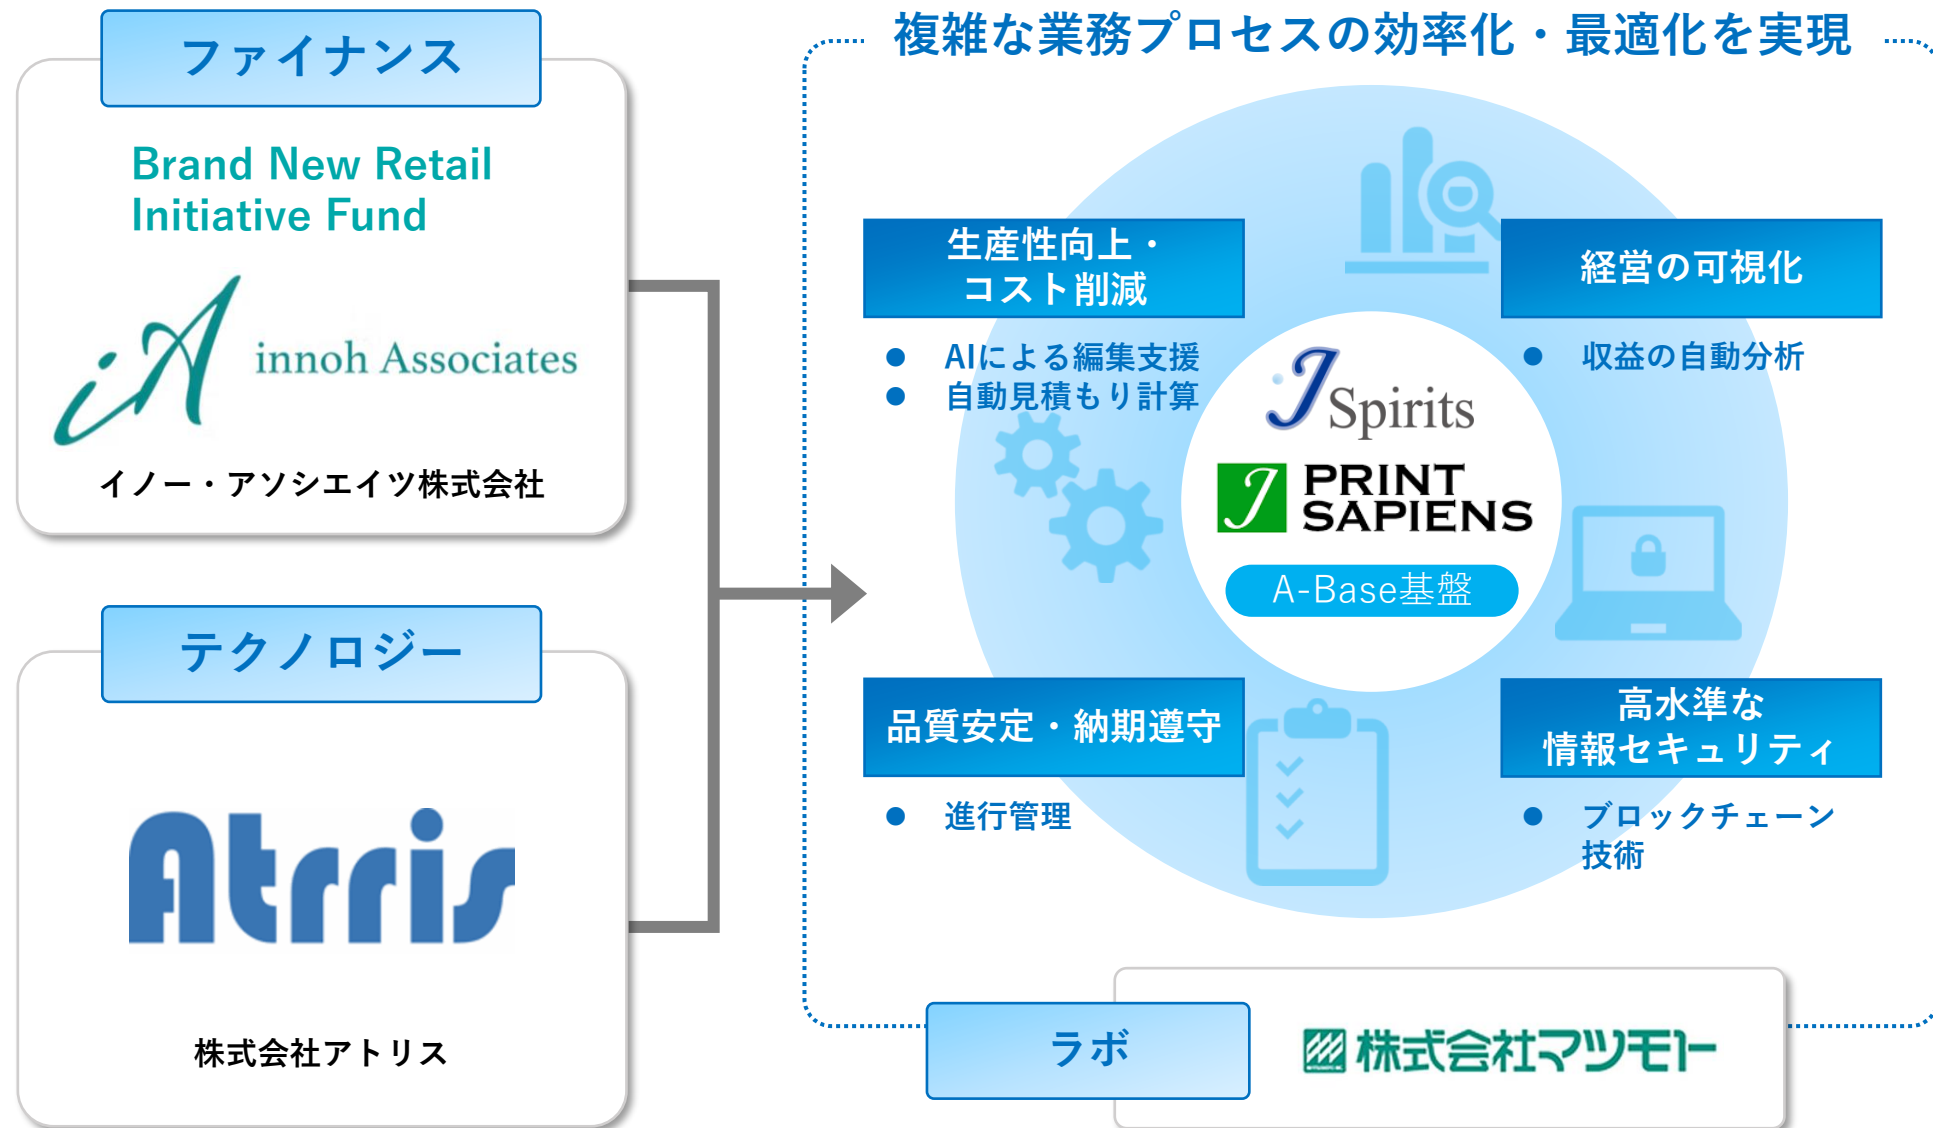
ファイナンス

Brand New Retail Initiative Fund

iA innoh Associates

イノー・アソシエイツ株式会社

テクノロジー

Atrris

株式会社アトリス

複雑な業務プロセスの効率化・最適化を実現

生産性向上・コスト削減

● AIによる編集支援
● 自動見積もり計算

経営の可視化

● 収益の自動分析

J Spirits

J PRINT SAPIENS

A-Base基盤

品質安定・納期遵守

● 進行管理

高水準な情報セキュリティ

● ブロックチェーン技術

ラボ

株式会社マツモト